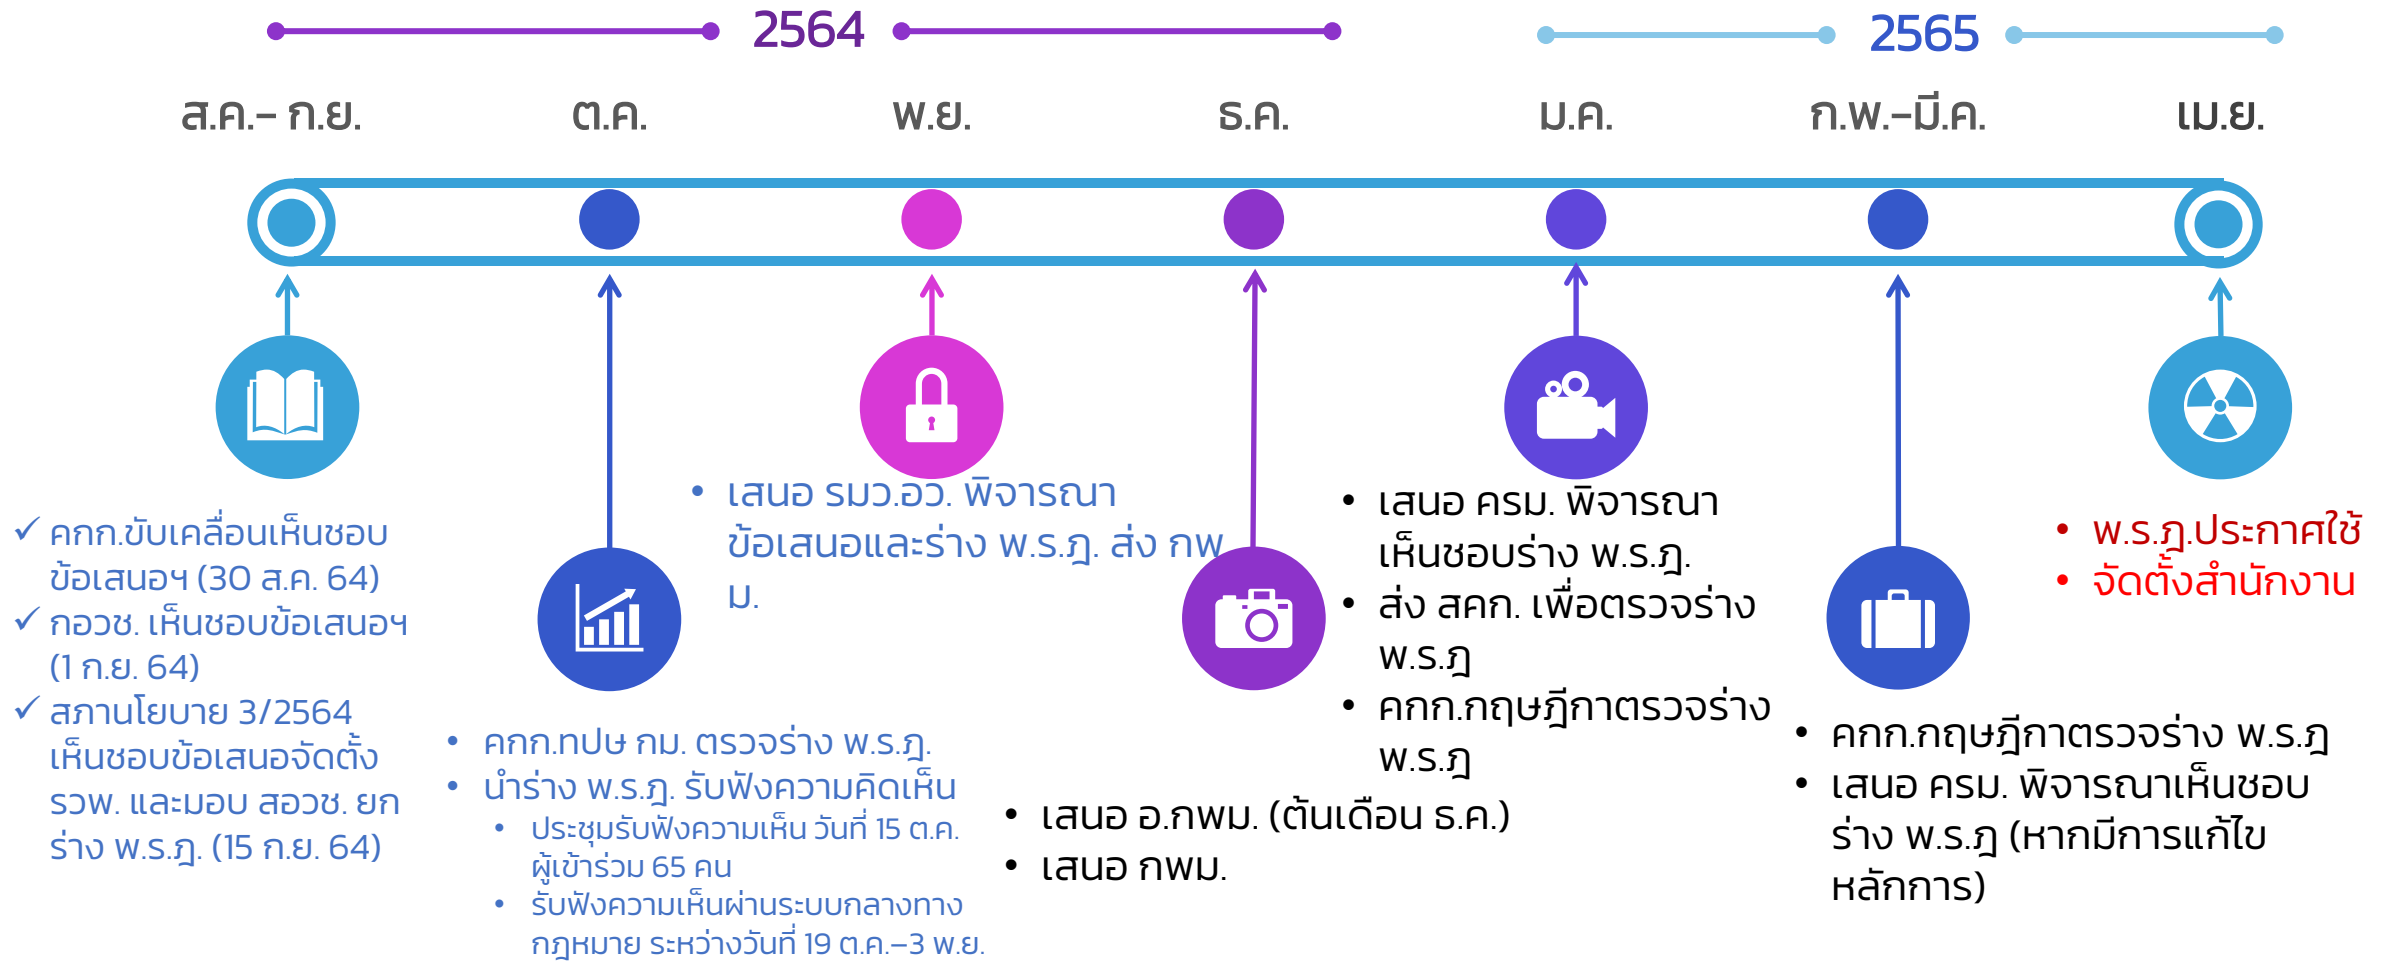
2564

2565

ส.ค.– ก.ย.

ต.ค.

พ.ย.

ธ.ค.

ม.ค.

ก.พ.–มี.ค.

เม.ย.

✓ คกก.ขับเคลื่อนเห็นชอบข้อเสนอฯ (30 ส.ค. 64)
✓ กอวช. เห็นชอบข้อเสนอฯ (1 ก.ย. 64)
✓ สภานโยบาย 3/2564 เห็นชอบข้อเสนอจัดตั้ง รวพ. และมอบ สอวช. ยกร่าง พ.ร.ฎ. (15 ก.ย. 64)

• คกก.ทปษ กม. ตรวจร่าง พ.ร.ฎ.
• นำร่าง พ.ร.ฎ. รับฟังความคิดเห็น
  • ประชุมรับฟังความเห็น วันที่ 15 ต.ค. ผู้เข้าร่วม 65 คน
  • รับฟังความเห็นผ่านระบบกลางทางกฎหมาย ระหว่างวันที่ 19 ต.ค.–3 พ.ย.

• เสนอ รมว.อว. พิจารณาข้อเสนอและร่าง พ.ร.ฎ. ส่ง กพม.

• เสนอ อ.กพม. (ต้นเดือน ธ.ค.)
• เสนอ กพม.

• เสนอ ครม. พิจารณาเห็นชอบร่าง พ.ร.ฎ.
• ส่ง สคก. เพื่อตรวจร่าง พ.ร.ฎ
• คกก.กฤษฎีกาตรวจร่าง พ.ร.ฎ

• คกก.กฤษฎีกาตรวจร่าง พ.ร.ฎ
• เสนอ ครม. พิจารณาเห็นชอบร่าง พ.ร.ฎ (หากมีการแก้ไขหลักการ)

• พ.ร.ฎ.ประกาศใช้
• จัดตั้งสำนักงาน